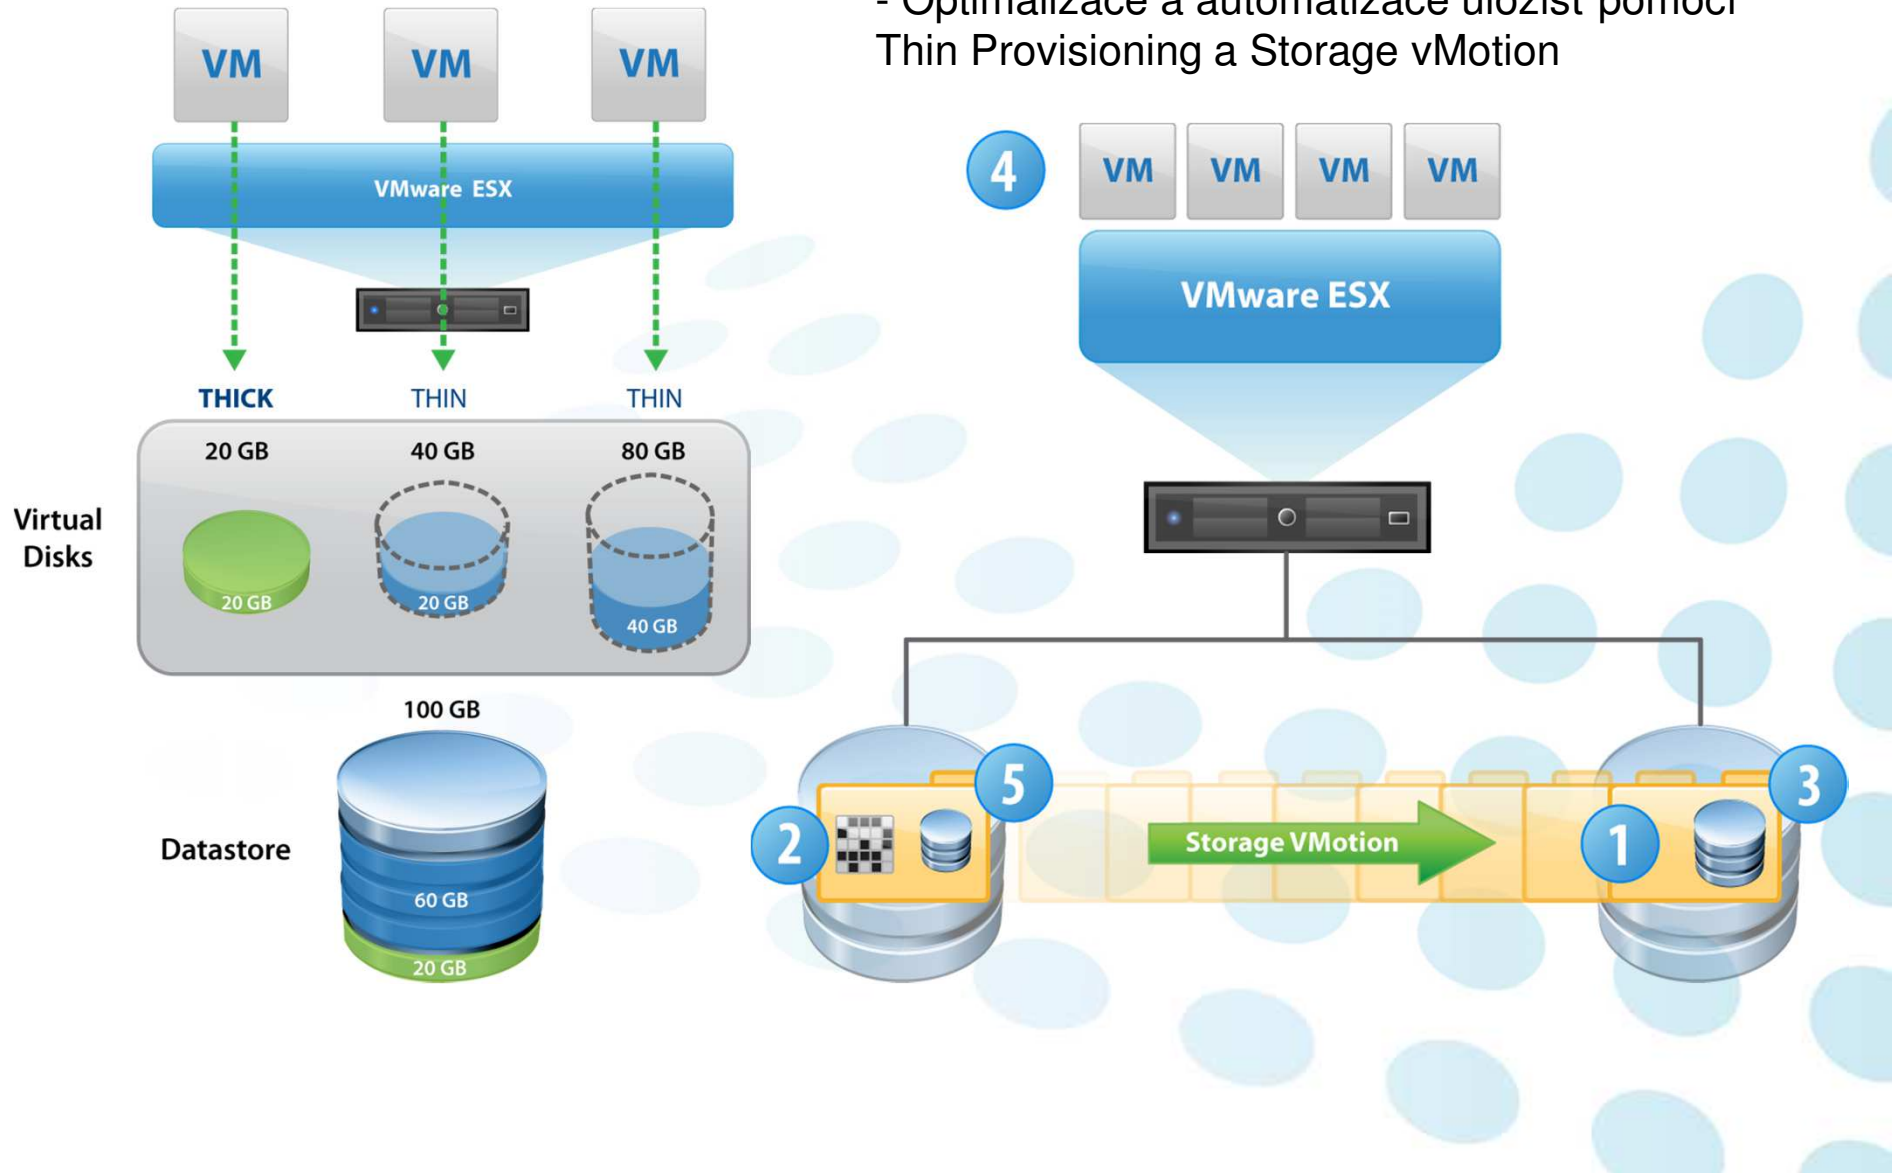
- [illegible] a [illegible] úložišť pomocí Thin Provisioning a Storage vMotion

VM VM VM

VMware ESX

THICK THIN THIN

20 GB 40 GB 80 GB

Virtual Disks

20 GB 20 GB 40 GB

100 GB

Datastore

60 GB

20 GB

4 VM VM VM VM

VMware ESX

2 5 Storage VMotion 1 3